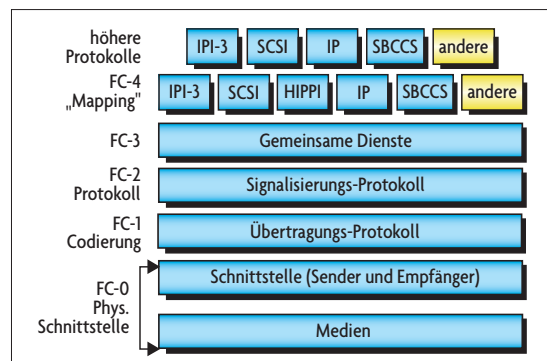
höhere Protokolle

IPI-3 | SCSI | IP | SBCCS | andere

FC-4 „Mapping"

IPI-3 | SCSI | HIPPI | IP | SBCCS | andere

FC-3

Gemeinsame Dienste

FC-2 Protokoll

Signalisierungs-Protokoll

FC-1 Codierung

Übertragungs-Protokoll

FC-0 Phys. Schnittstelle

Schnittstelle (Sender und Empfänger)

Medien